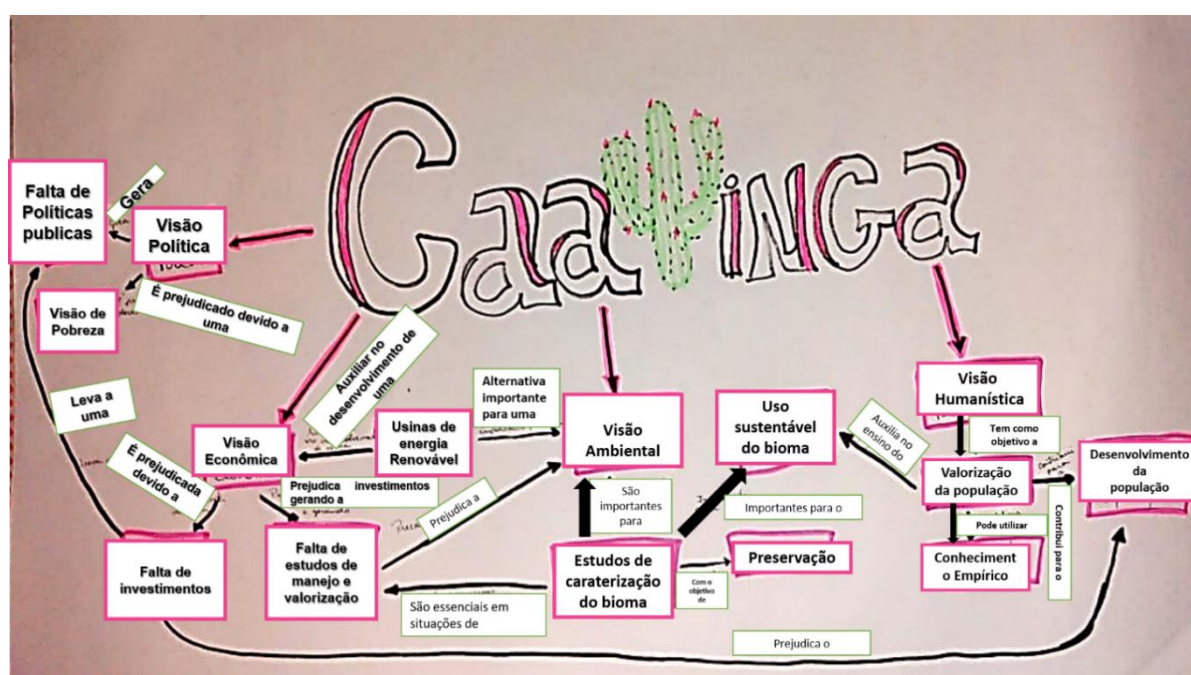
Caatinga

Falta de Políticas publicas

Gera

Visão Política

Visão de Pobreza

É prejudicado devido a uma

Auxiliar no desenvolvimento de uma

Leva a uma

É prejudicada devido a

Visão Econômica

Usinas de energia Renovável

Alternativa importante para uma

Visão Ambiental

Uso sustentável do bioma

Auxilia no ensino do

Visão Humanística

Tem como objetivo a

Valorização da população

Desenvolvimento da população

Contribui para o

Pode utilizar

Conhecimento Empírico

Prejudica investimentos gerando a

Prejudica a

São importantes para

Importantes para o

Falta de investimentos

Falta de estudos de manejo e valorização

Estudos de caraterização do bioma

Preservação

Com o objetivo de

São essenciais em situações de

Prejudica o